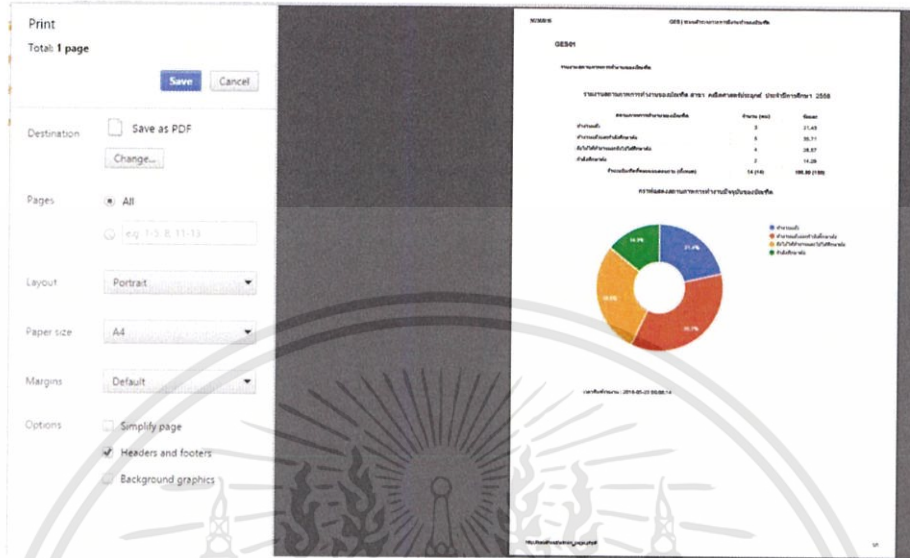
Print

Total: 1 page

Save Cancel

Destination

Save as PDF

Change...

Pages

All

e.g. 1-5, 8, 11-13

Layout

Portrait

Paper size

A4

Margins

Default

Options

Simplify page

Headers and footers

Background graphics

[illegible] GES | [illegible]

GES01

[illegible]

รายงานสถานะภาพการทำงานของบัณฑิต สาขา คณิตศาสตร์ประยุกต์ ประจำปีการศึกษา 2558

| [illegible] | จำนวน (คน) | ร้อยละ |
|---|---|---|
| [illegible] | 3 | 21.43 |
| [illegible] | 5 | 35.71 |
| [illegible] | 4 | 28.57 |
| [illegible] | 2 | 14.29 |
| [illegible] | 14 (14) | 100.00 (100) |

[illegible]

21.4%
35.7%
28.6%
14.3%

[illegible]
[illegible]
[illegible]
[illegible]

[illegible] : 2016-05-23 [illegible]

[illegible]

1/1